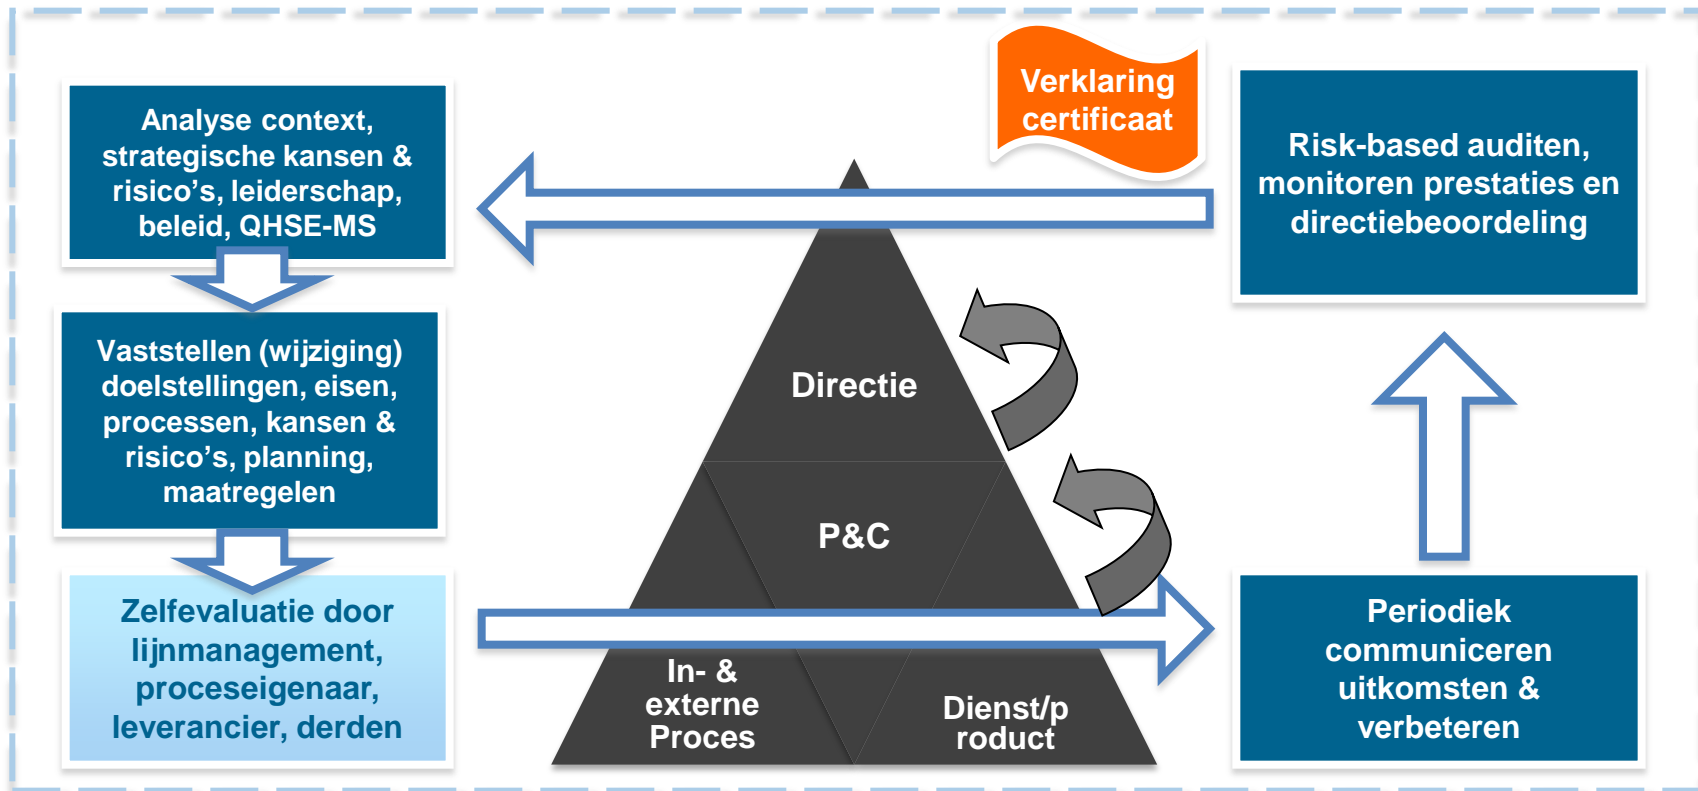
Verklaring certificaat

Analyse context, strategische kansen & risico's, leiderschap, beleid, QHSE-MS

Risk-based auditen, monitoren prestaties en directiebeoordeling

Vaststellen (wijziging) doelstellingen, eisen, processen, kansen & risico's, planning, maatregelen

Directie

P&C

Zelfevaluatie door lijnmanagement, proceseigenaar, leverancier, derden

In- & externe Proces

Dienst/p roduct

Periodiek communiceren uitkomsten & verbeteren